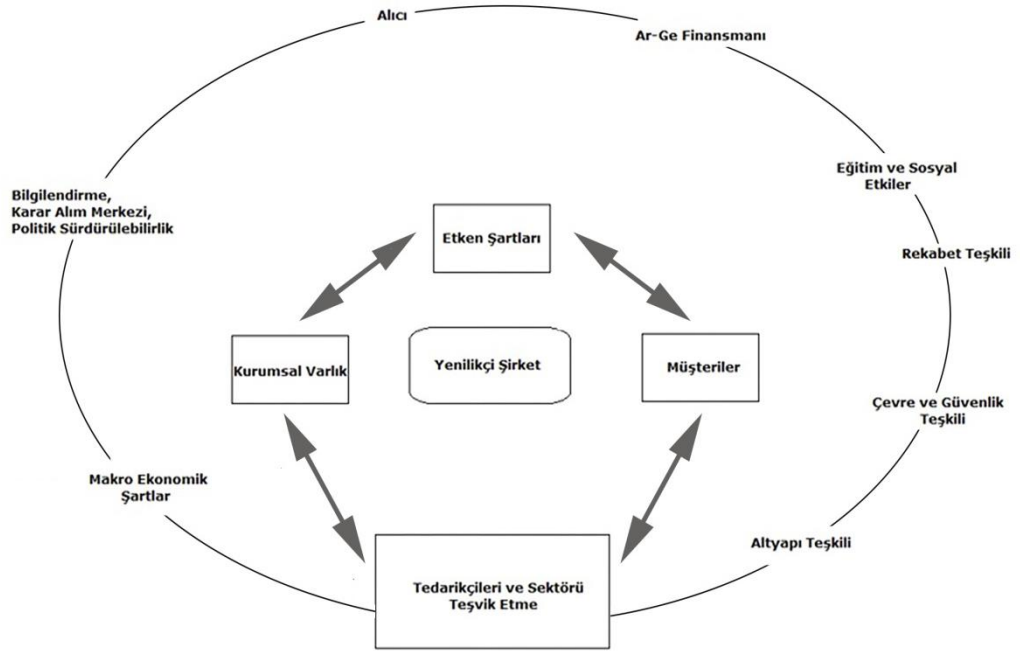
Alıcı

Ar-Ge Finansmanı

Bilgilendirme, Karar Alım Merkezi, Politik Sürdürülebilirlik

Eğitim ve Sosyal Etkiler

Etken Şartları

Rekabet Teşkili

Kurumsal Varlık

Yenilikçi Şirket

Müşteriler

Çevre ve Güvenlik Teşkili

Makro Ekonomik Şartlar

Altyapı Teşkili

Tedarikçileri ve Sektörü Teşvik Etme